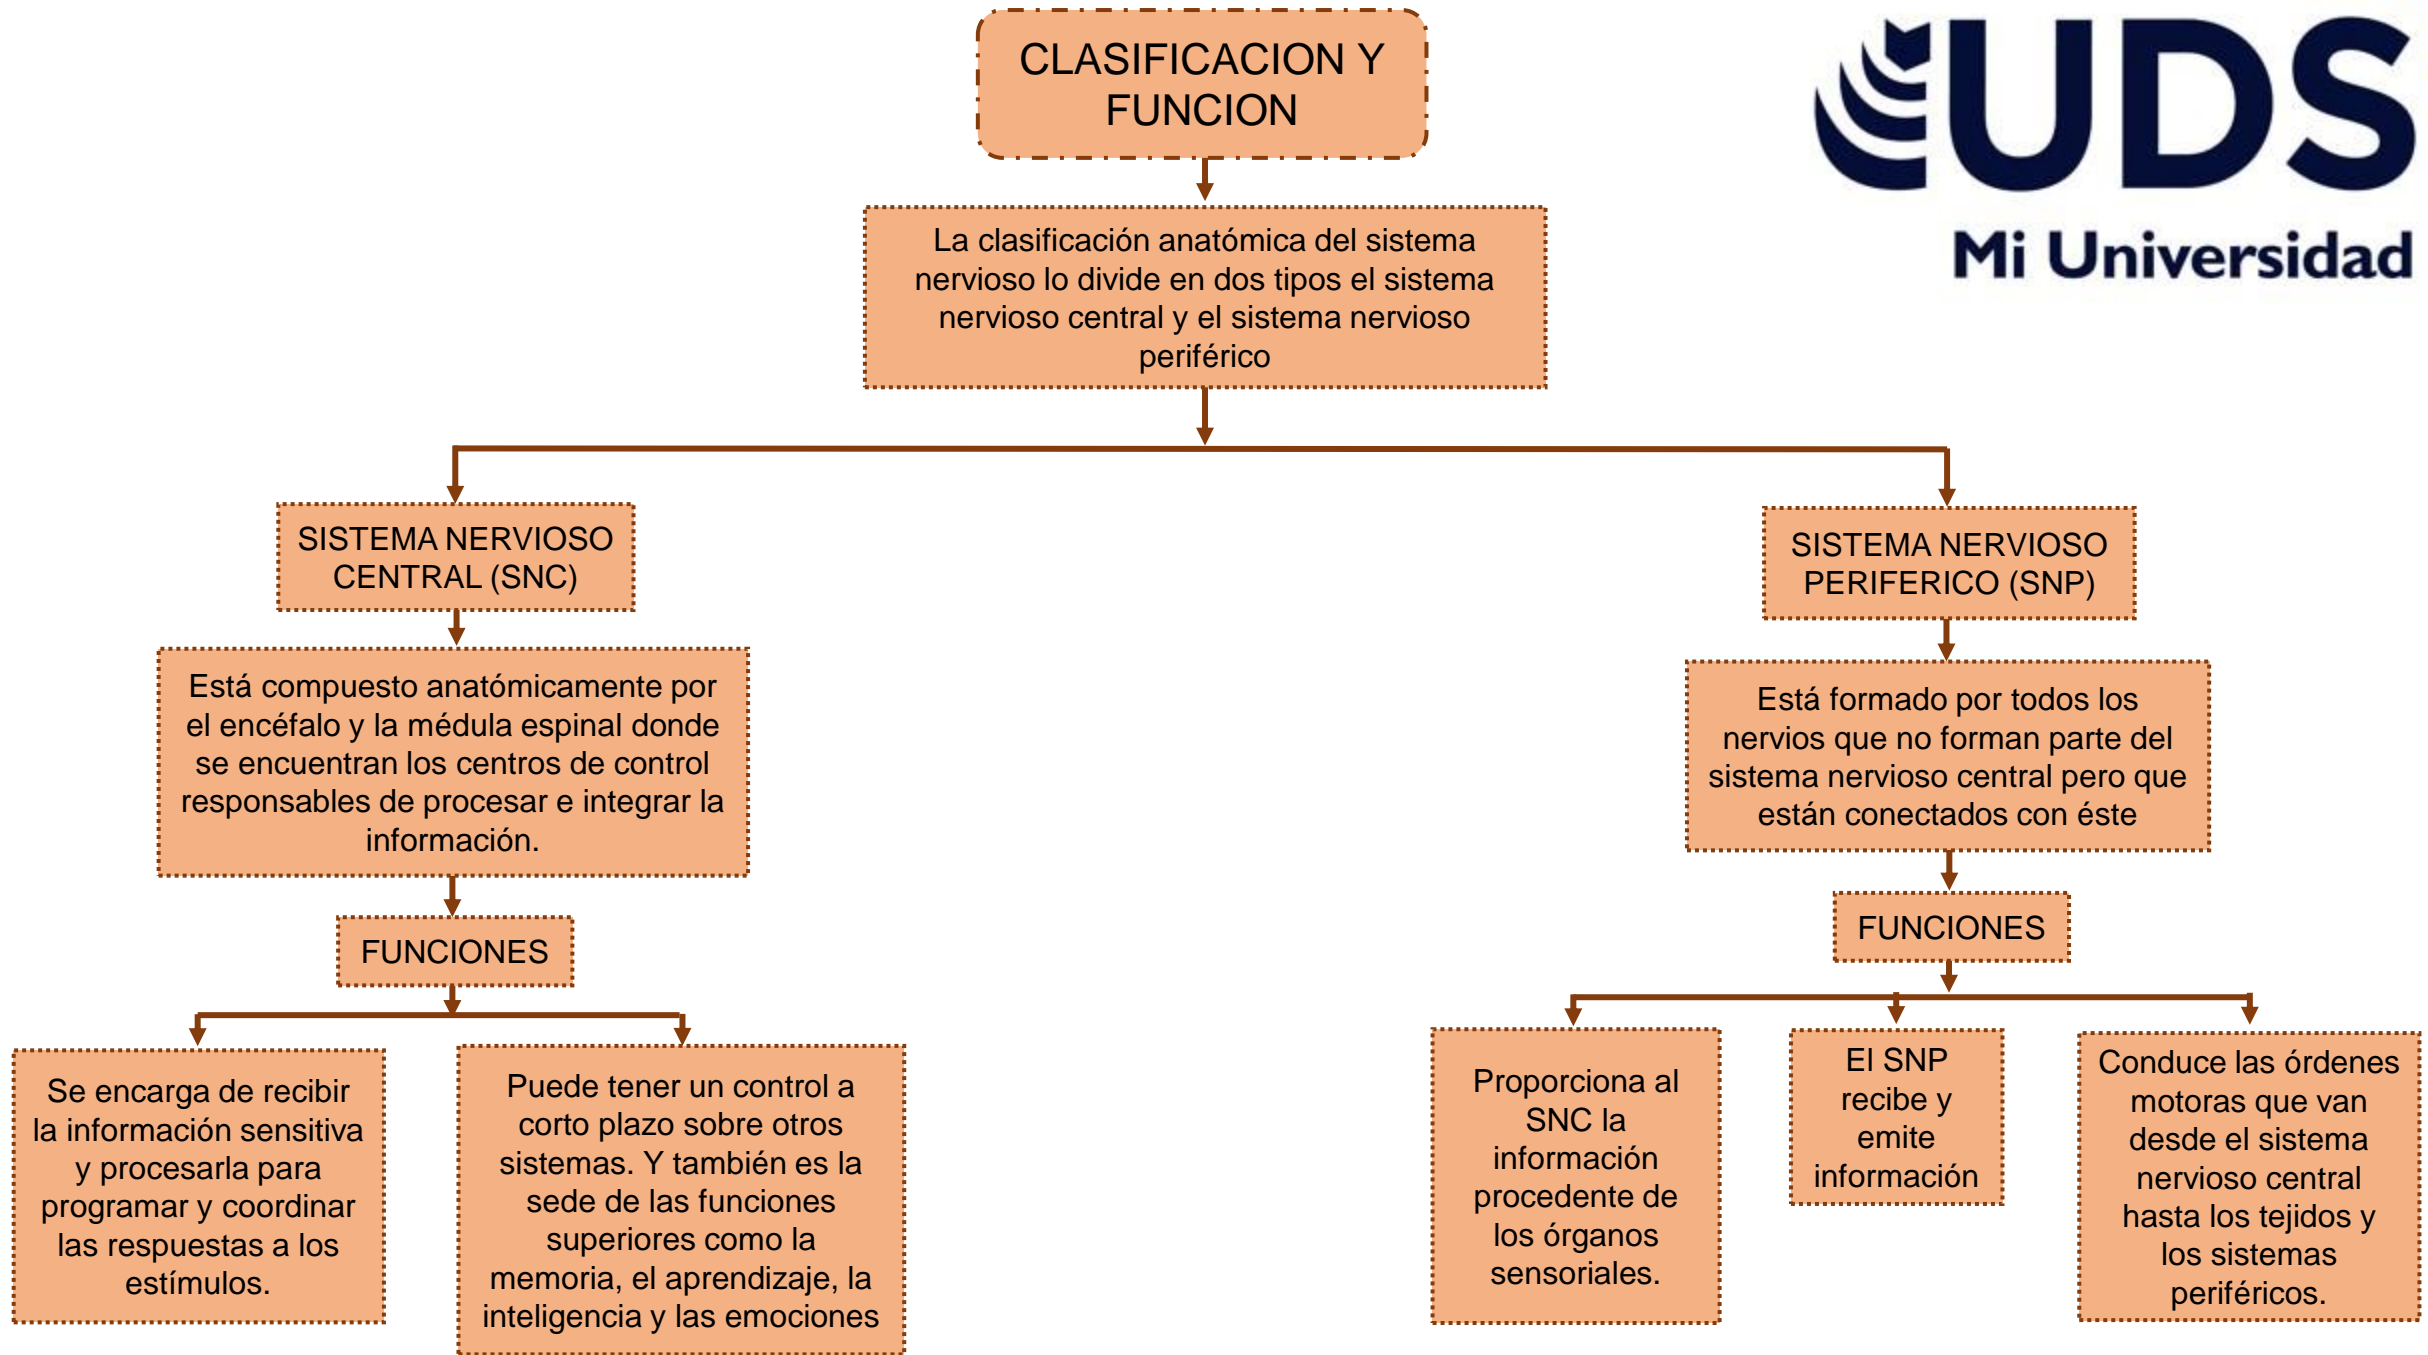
CLASIFICACION Y FUNCION

UDS
Mi Universidad

La clasificación anatómica del sistema nervioso lo divide en dos tipos el sistema nervioso central y el sistema nervioso periférico

SISTEMA NERVIOSO CENTRAL (SNC)

Está compuesto anatómicamente por el encéfalo y la médula espinal donde se encuentran los centros de control responsables de procesar e integrar la información.

FUNCIONES

Se encarga de recibir la información sensitiva y procesarla para programar y coordinar las respuestas a los estímulos.

Puede tener un control a corto plazo sobre otros sistemas. Y también es la sede de las funciones superiores como la memoria, el aprendizaje, la inteligencia y las emociones

SISTEMA NERVIOSO PERIFERICO (SNP)

Está formado por todos los nervios que no forman parte del sistema nervioso central pero que están conectados con éste

FUNCIONES

Proporciona al SNC la información procedente de los órganos sensoriales.

El SNP recibe y emite información

Conduce las órdenes motoras que van desde el sistema nervioso central hasta los tejidos y los sistemas periféricos.